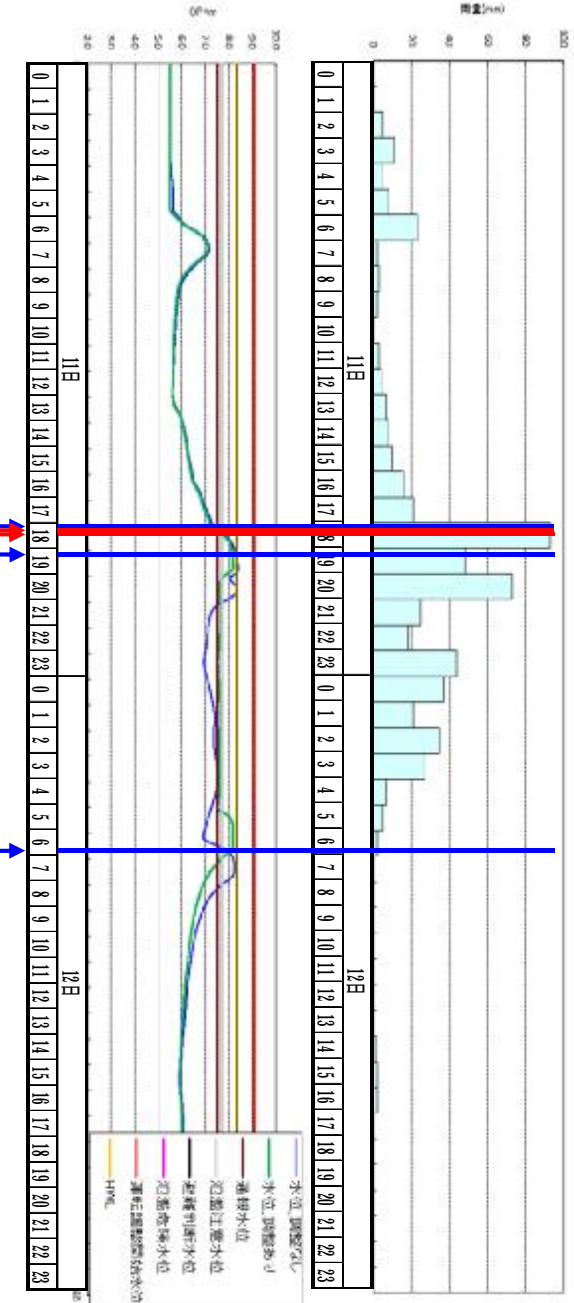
雨量(mm)

100
80
60
40
20
0

0 1 2 3 4 5 6 7 8 9 10 11 12 13 14 15 16 17 18 19 20 21 22 23 0 1 2 3 4 5 6 7 8 9 10 11 12 13 14 15 16 17 18 19 20 21 22 23

11日
12日

水位(m)

10.0
9.0
8.0
7.0
6.0
5.0
4.0
3.0
2.0

0 1 2 3 4 5 6 7 8 9 10 11 12 13 14 15 16 17 18 19 20 21 22 23 0 1 2 3 4 5 6 7 8 9 10 11 12 13 14 15 16 17 18 19 20 21 22 23

11日
12日

水位_調整なし
水位_調整あり
通報水位
氾濫注意水位
避難判断水位
氾濫危険水位
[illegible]
HWL